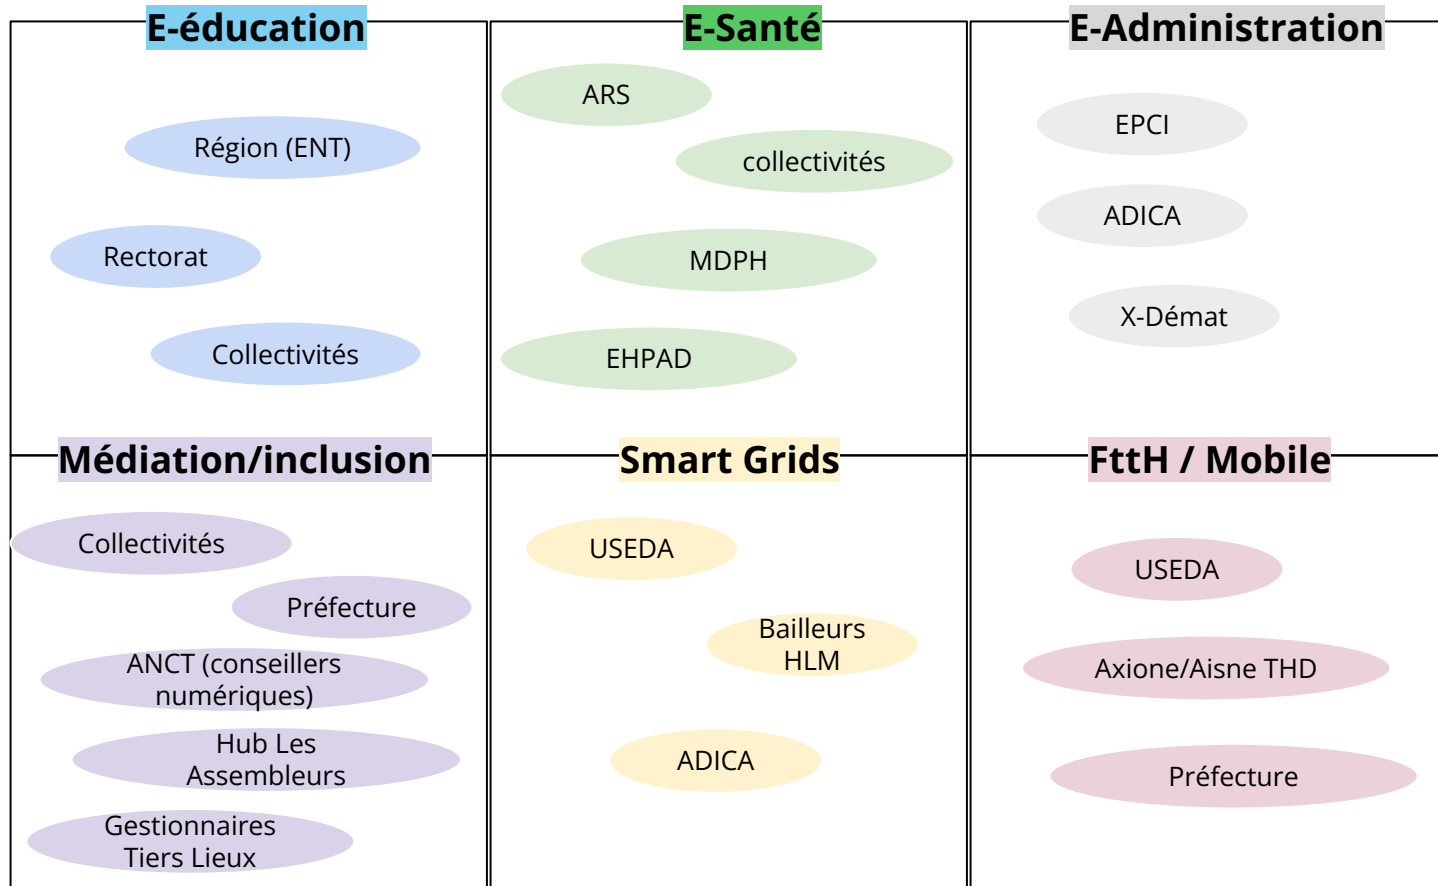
E-éducation

Région (ENT)

Rectorat

Collectivités

E-Santé

ARS

collectivités

MDPH

EHPAD

E-Administration

EPCI

ADICA

X-Démat

Médiation/inclusion

Collectivités

Préfecture

ANCT (conseillers numériques)

Hub Les Assembleurs

Gestionnaires Tiers Lieux

Smart Grids

USEDA

Bailleurs HLM

ADICA

FttH / Mobile

USEDA

Axione/Aisne THD

Préfecture